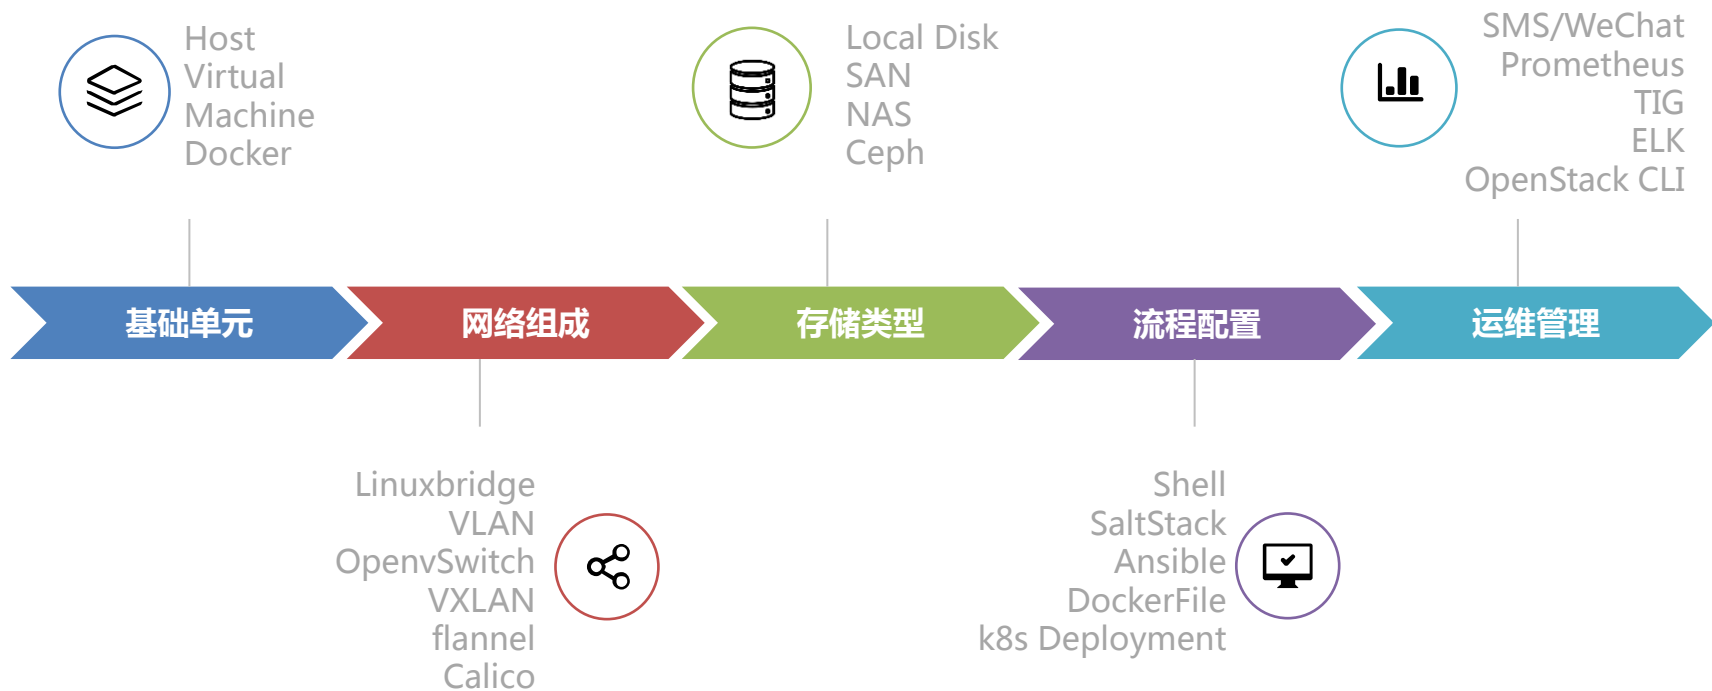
Host
Virtual
Machine
Docker

Local Disk
SAN
NAS
Ceph

SMS/WeChat
Prometheus
TIG
ELK
OpenStack CLI

基础单元

网络组成

存储类型

流程配置

运维管理

Linuxbridge
VLAN
OpenvSwitch
VXLAN
flannel
Calico

Shell
SaltStack
Ansible
DockerFile
k8s Deployment